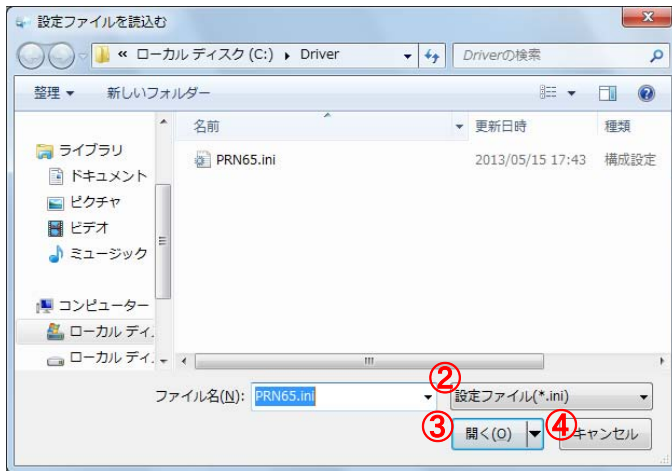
設定ファイルを読込む

« ローカル ディスク (C:) ▸ Driver

Driverの検索

整理 ▾ 新しいフォルダー

| 名前 | 更新日時 | 種類 |
|---|---|---|
| PRN65.ini | 2013/05/15 17:43 | 構成設定 |

ライブラリ
ドキュメント
ピクチャ
ビデオ
ミュージック

コンピューター
ローカル ディ
ローカル ディ

ファイル名(N): PRN65.ini

②
設定ファイル(*.ini)

③
開く(O)

④
キャンセル